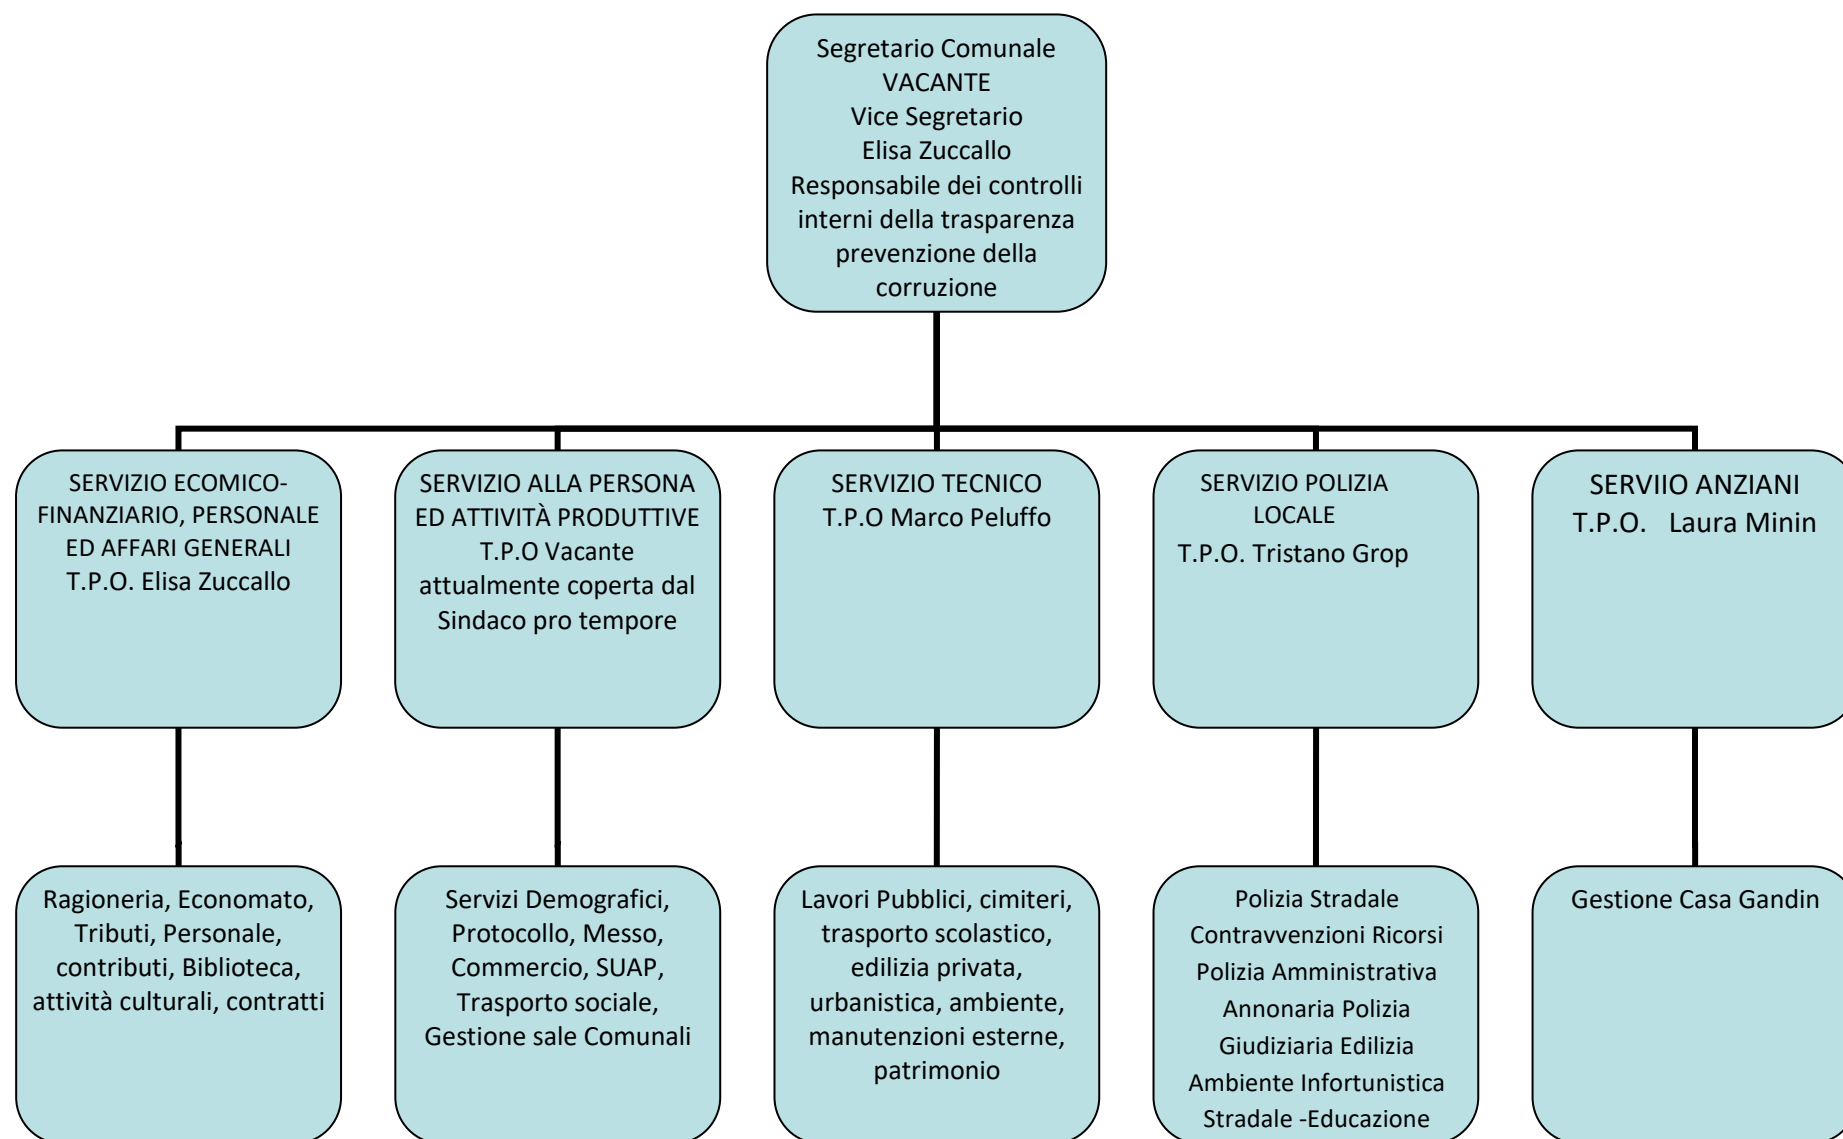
Segretario Comunale
VACANTE
Vice Segretario
Elisa Zuccallo
Responsabile dei controlli interni della trasparenza prevenzione della corruzione

SERVIZIO ECOMICO-FINANZIARIO, PERSONALE ED AFFARI GENERALI
T.P.O. Elisa Zuccallo

SERVIZIO ALLA PERSONA ED ATTIVITÀ PRODUTTIVE
T.P.O Vacante attualmente coperta dal Sindaco pro tempore

SERVIZIO TECNICO
T.P.O Marco Peluffo

SERVIZIO POLIZIA LOCALE
T.P.O. Tristano Grop

SERVIIO ANZIANI
T.P.O. Laura Minin

Ragioneria, Economato, Tributi, Personale, contributi, Biblioteca, attività culturali, contratti

Servizi Demografici, Protocollo, Messo, Commercio, SUAP, Trasporto sociale, Gestione sale Comunali

Lavori Pubblici, cimiteri, trasporto scolastico, edilizia privata, urbanistica, ambiente, manutenzioni esterne, patrimonio

Polizia Stradale
Contravvenzioni Ricorsi
Polizia Amministrativa
Annonaria Polizia
Giudiziaria Edilizia
Ambiente Infortunistica
Stradale -Educazione

Gestione Casa Gandin